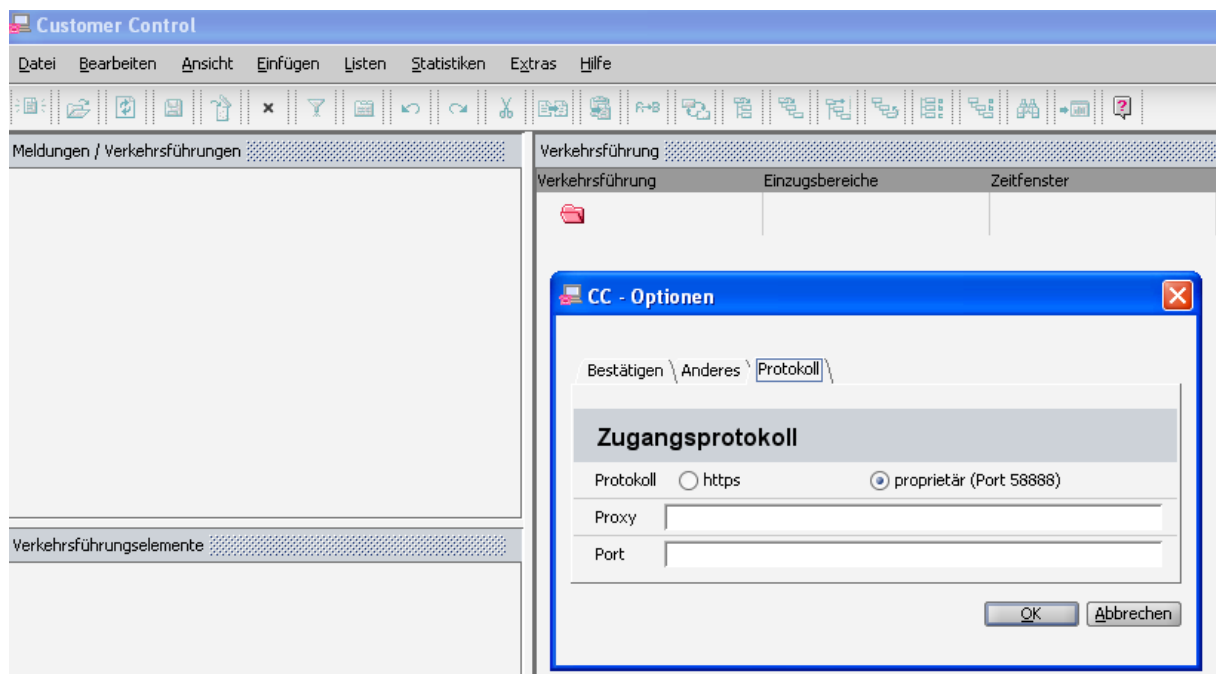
Customer Control

Datei Bearbeiten Ansicht Einfügen Listen Statistiken Extras Hilfe

Meldungen / Verkehrsführungen

Verkehrsführung

| Verkehrsführung | Einzugsbereiche | Zeitfenster |
|---|---|---|

CC - Optionen

Bestätigen Anderes Protokoll

Zugangsprotokoll

Protokoll https proprietär (Port 58888)

Proxy

Port

OK Abbrechen

Verkehrsführungselemente